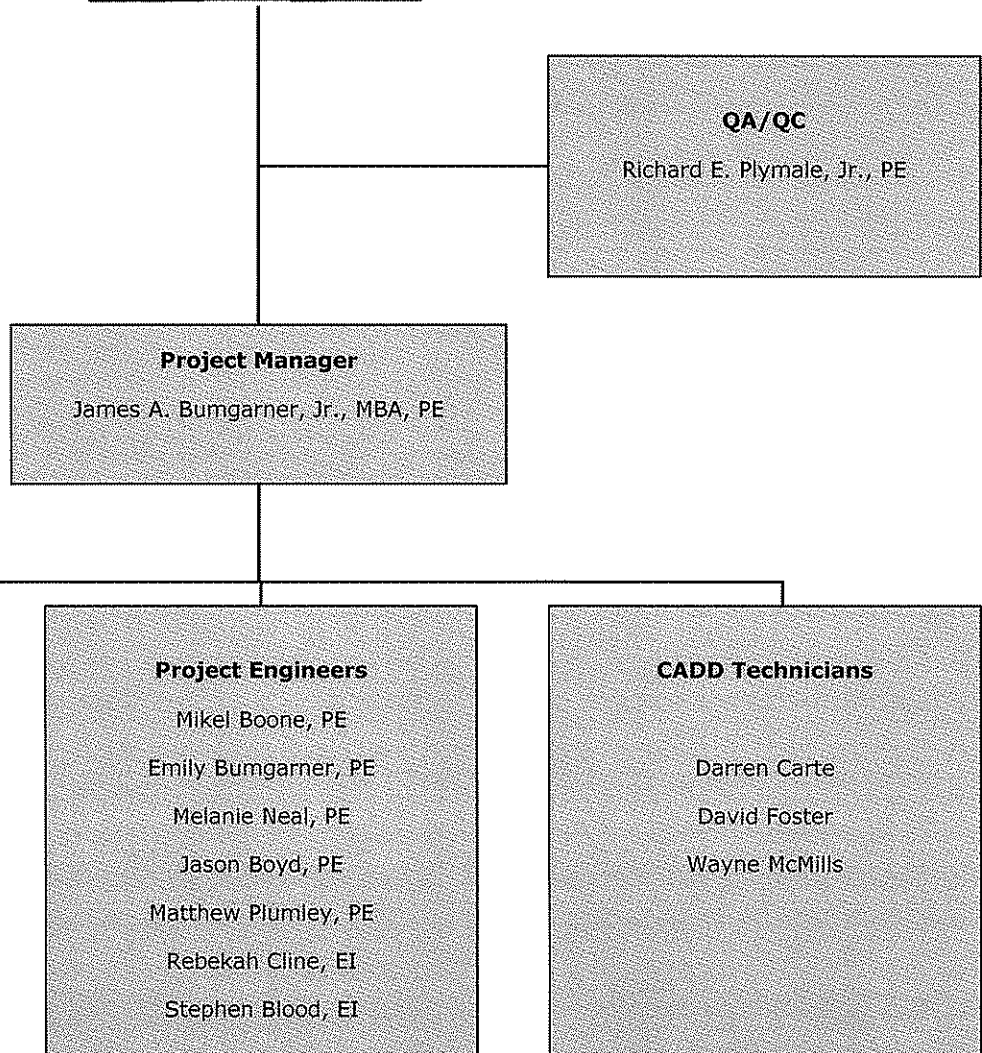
QA/QC

Richard E. Plymale, Jr., PE

Project Manager

James A. Bumgarner, Jr., MBA, PE

Project Engineers

Mikel Boone, PE

Emily Bumgarner, PE

Melanie Neal, PE

Jason Boyd, PE

Matthew Plumley, PE

Rebekah Cline, EI

Stephen Blood, EI

CADD Technicians

Darren Carte

David Foster

Wayne McMills